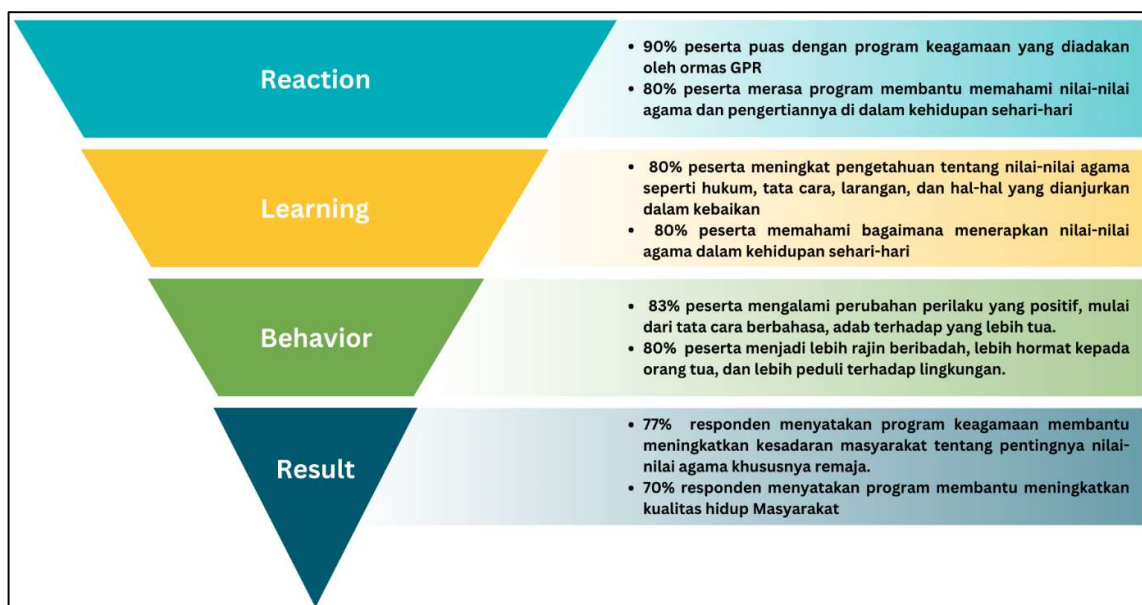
Reaction

• 90% peserta puas dengan program keagamaan yang diadakan oleh ormas GPR
• 80% peserta merasa program membantu memahami nilai-nilai agama dan pengertiannya di dalam kehidupan sehari-hari

Learning

• 80% peserta meningkat pengetahuan tentang nilai-nilai agama seperti hukum, tata cara, larangan, dan hal-hal yang dianjurkan dalam kebaikan
• 80% peserta memahami bagaimana menerapkan nilai-nilai agama dalam kehidupan sehari-hari

Behavior

• 83% peserta mengalami perubahan perilaku yang positif, mulai dari tata cara berbahasa, adab terhadap yang lebih tua.
• 80% peserta menjadi lebih rajin beribadah, lebih hormat kepada orang tua, dan lebih peduli terhadap lingkungan.

Result

• 77% responden menyatakan program keagamaan membantu meningkatkan kesadaran masyarakat tentang pentingnya nilai-nilai agama khususnya remaja.
• 70% responden menyatakan program membantu meningkatkan kualitas hidup Masyarakat